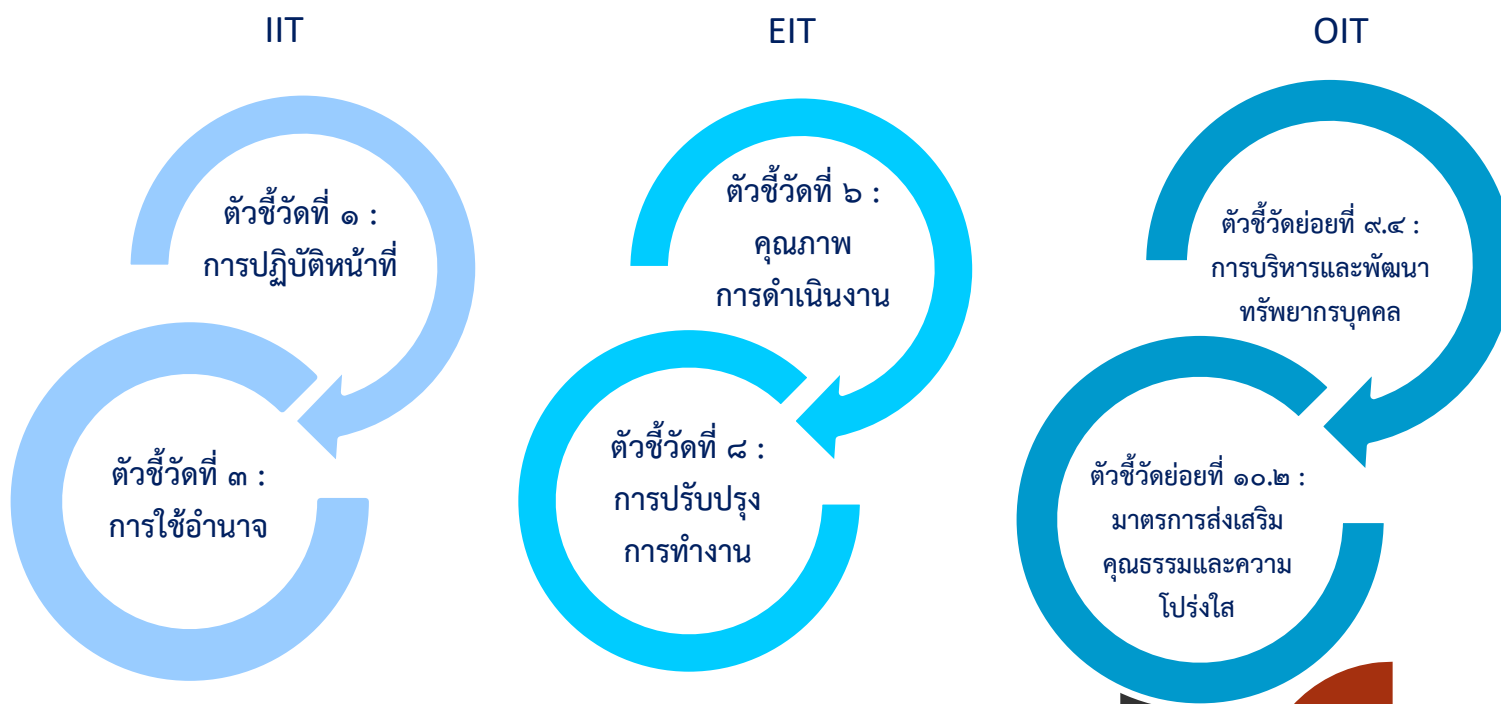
IIT

ตัวชี้วัดที่ ๑ :
การปฏิบัติหน้าที่

ตัวชี้วัดที่ ๓ :
การใช้อำนาจ

EIT

ตัวชี้วัดที่ ๖ :
คุณภาพ
การดำเนินงาน

ตัวชี้วัดที่ ๘ :
การปรับปรุง
การทำงาน

OIT

ตัวชี้วัดย่อยที่ ๙.๔ :
การบริหารและพัฒนา
ทรัพยากรบุคคล

ตัวชี้วัดย่อยที่ ๑๐.๒ :
มาตรการส่งเสริม
คุณธรรมและความ
โปร่งใส